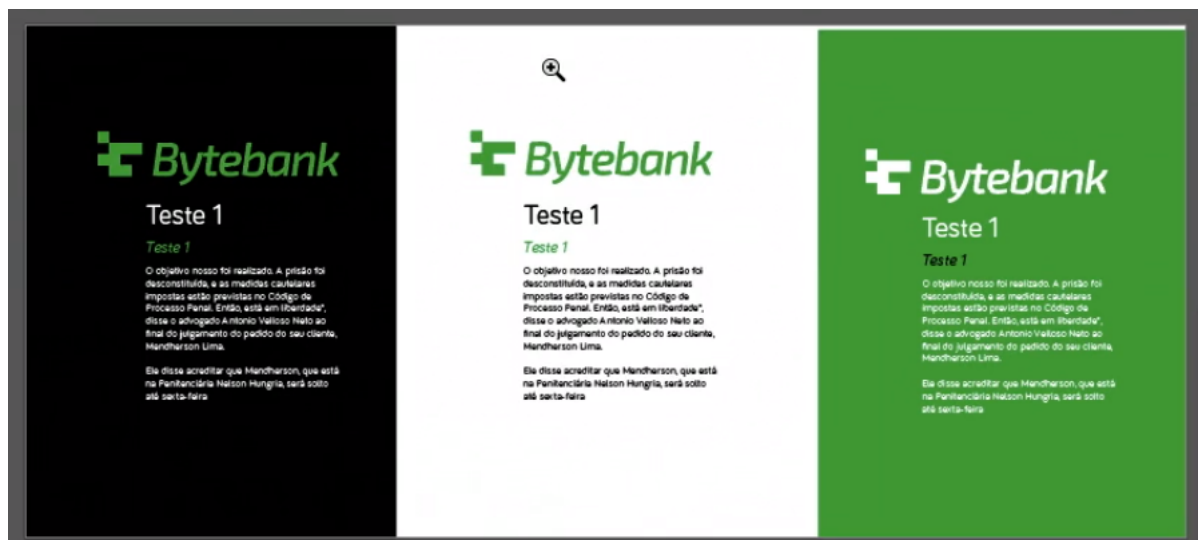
Bytebank

Teste 1

Teste 1

O objetivo nosso foi realizado. A prisão foi desconstituída, e as medidas cautelares impostas estão previstas no Código de Processo Penal. Então, está em liberdade", disse o advogado Antonio Velloso Neto ao final do julgamento do pedido do seu cliente, Mendherson Lima.

Ele disse acreditar que Mendherson, que está na Penitenciária Nelson Hungria, será solto até sexta-feira

Bytebank

Teste 1

Teste 1

O objetivo nosso foi realizado. A prisão foi desconstituída, e as medidas cautelares impostas estão previstas no Código de Processo Penal. Então, está em liberdade", disse o advogado Antonio Velloso Neto ao final do julgamento do pedido do seu cliente, Mendherson Lima.

Ele disse acreditar que Mendherson, que está na Penitenciária Nelson Hungria, será solto até sexta-feira

Bytebank

Teste 1

Teste 1

O objetivo nosso foi realizado. A prisão foi desconstituída, e as medidas cautelares impostas estão previstas no Código de Processo Penal. Então, está em liberdade", disse o advogado Antonio Velloso Neto ao final do julgamento do pedido do seu cliente, Mendherson Lima.

Ele disse acreditar que Mendherson, que está na Penitenciária Nelson Hungria, será solto até sexta-feira